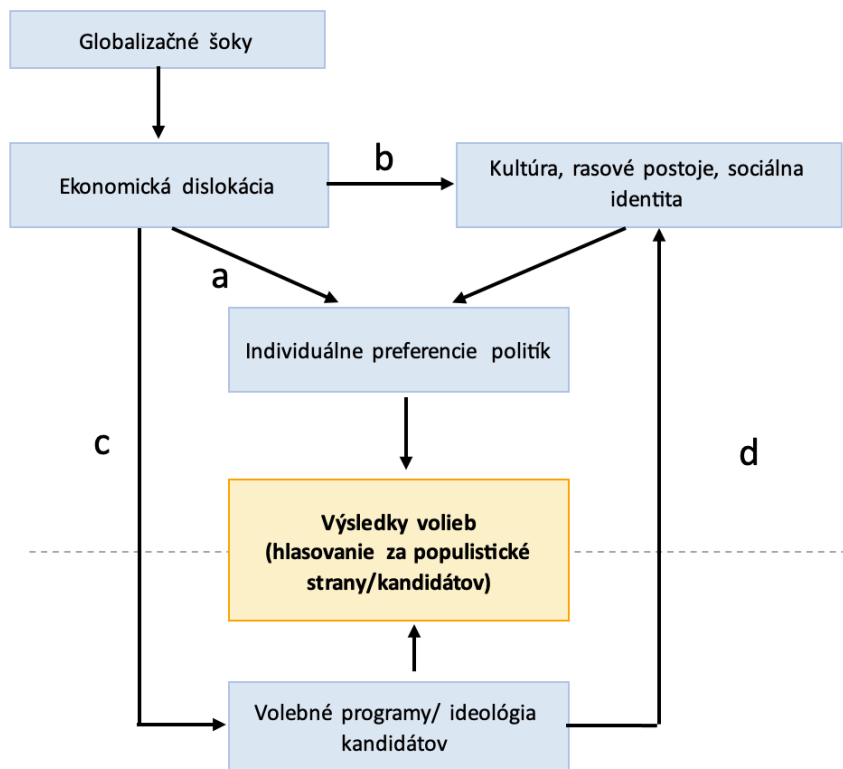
Globalizačné šoky

Ekonomická dislokácia

b

Kultúra, rasové postoje, sociálna identita

a

Individuálne preferencie politík

c

d

Výsledky volieb (hlasovanie za populistické strany/kandidátov)

Volebné programy/ ideológia kandidátov